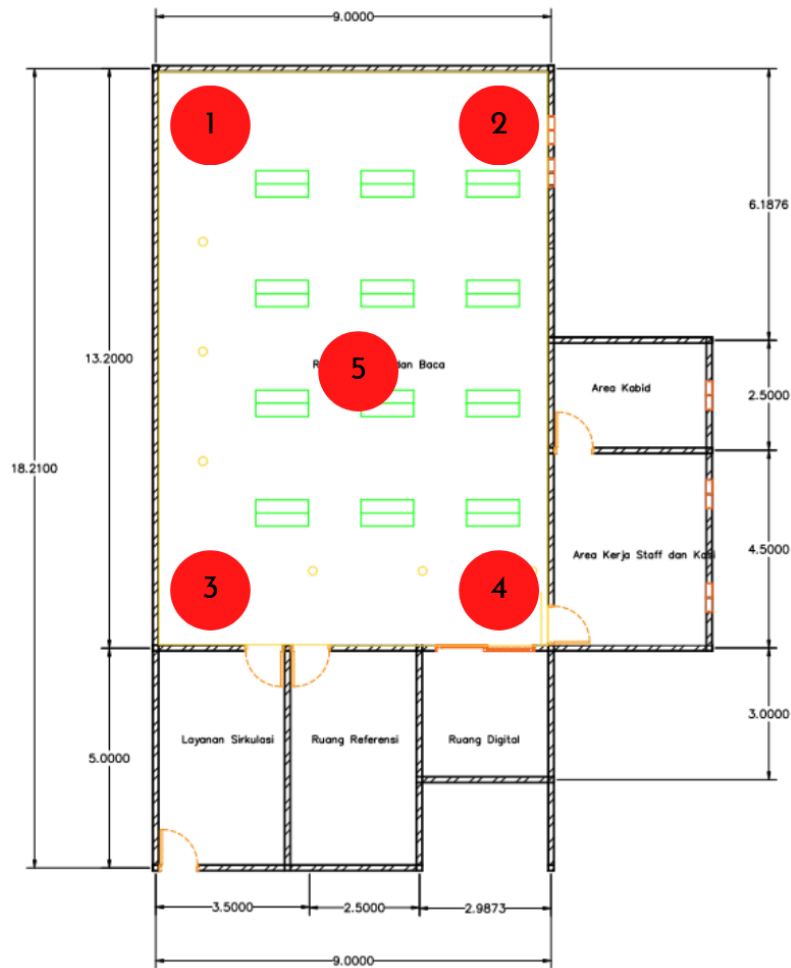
9.0000

1

2

6.1876

13.2000

18.2100

R 5 dan Baca

Area Kabid

2.5000

Area Kerja Staff dan Kasi

4.5000

3

4

3.0000

5.0000

Layanan Sirkulasi

Ruang Referensi

Ruang Digital

3.5000

2.5000

2.9873

9.0000